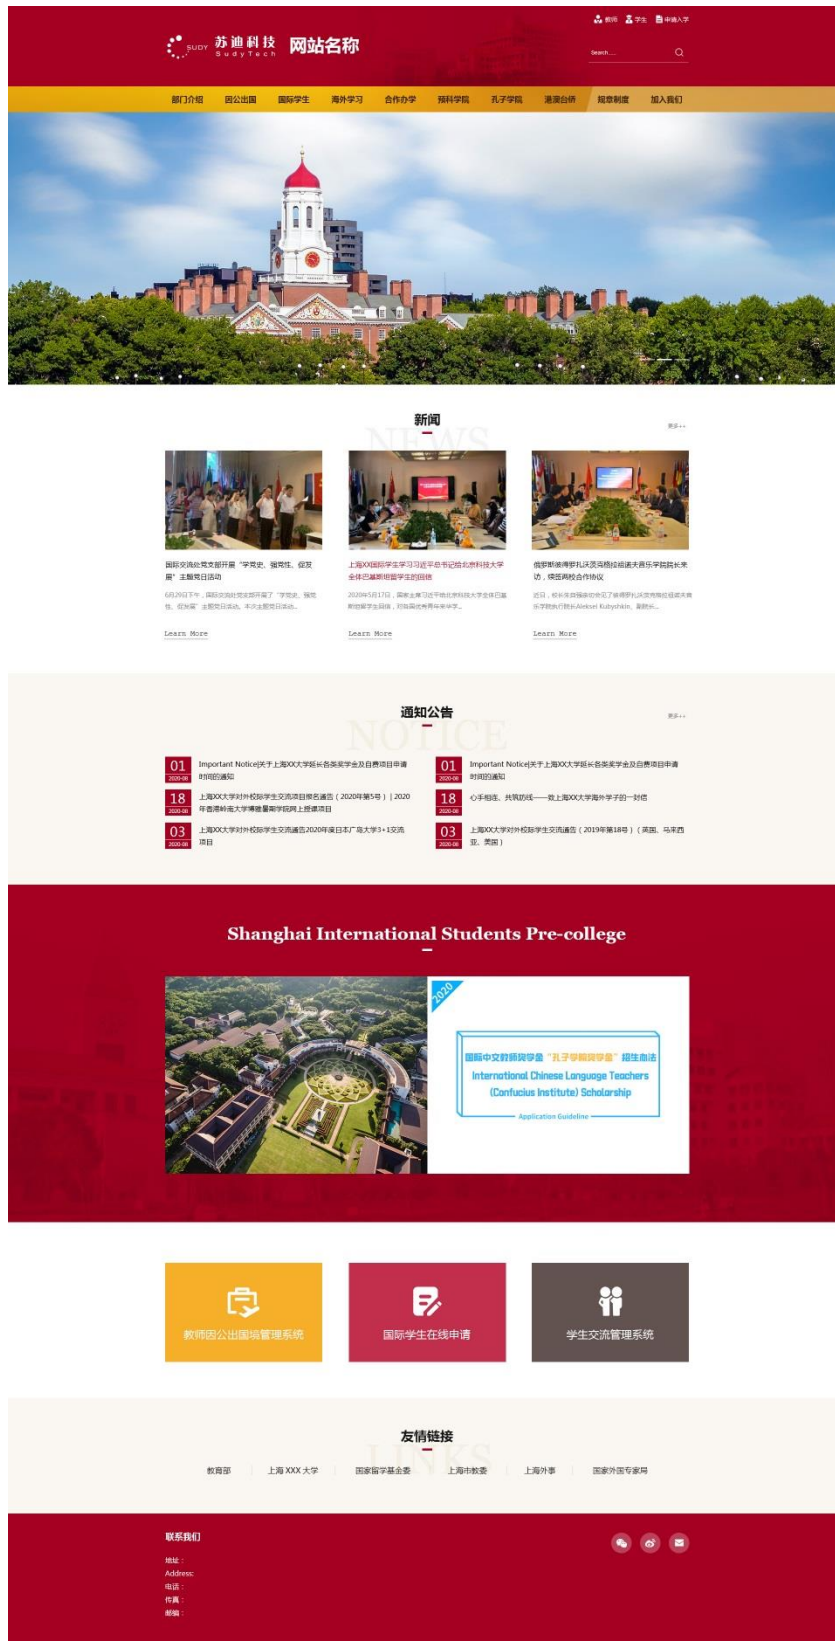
SUDY 苏迪科技 SudyTech 网站名称

教师 学生 申请入学

Search...

部门介绍 因公出国 国际学生 海外学习 合作办学 预科学院 孔子学院 港澳台侨 规章制度 加入我们

新闻
NEWS
更多++

国际交流处党支部开展"学党史、强党性、促发展"主题党日活动
6月29日下午，国际交流处党支部开展了"学党史、强党性、促发展"主题党日活动。本次主题党日活动...
Learn More

上海XX国际学生学习习近平总书记给北京科技大学全体巴基斯坦留学生的回信
2020年5月17日，国家主席习近平给北京科技大学全体巴基斯坦留学生回信，对他们在青年中传中学...
Learn More

俄罗斯彼得罗扎沃茨克格拉祖诺夫音乐学院院长来访，续签两校合作协议
近日，俄罗斯彼得罗扎沃茨克格拉祖诺夫音乐学院执行院长Aleksei Kubyshkin、副院...
Learn More

通知公告
NOTICE
更多++

01 2020-08 Important Notice|关于上海XX大学延长各类奖学金及自费项目申请时间的通知
01 2020-08 Important Notice|关于上海XX大学延长各类奖学金及自费项目申请时间的通知
18 2020-08 上海XX大学对外校际学生交流项目报名通告（2020年第5号）| 2020年香港岭南大学博雅暑期学院网上授课项目
18 2020-08 心手相连、共筑抗疫——致上海XX大学海外学子的一封信
03 2020-08 上海XX大学对外校际学生交流通告2020年度日本广岛大学3+1交流项目
03 2020-08 上海XX大学对外校际学生交流通告（2019年第18号）（英国、马来西亚、美国）

Shanghai International Students Pre-college

2020
国际中文教师奖学金"孔子学院奖学金"招生简章
International Chinese Language Teachers (Confucius Institute) Scholarship
Application Guideline

教师因公出国境管理系统
国际学生在线申请
学生交流管理系统

友情链接
LINKS
教育部 上海 XXX 大学 国家留学基金委 上海市教委 上海外事 国家外国专家局

联系我们
地址：
Address:
电话：
传真：
邮编：